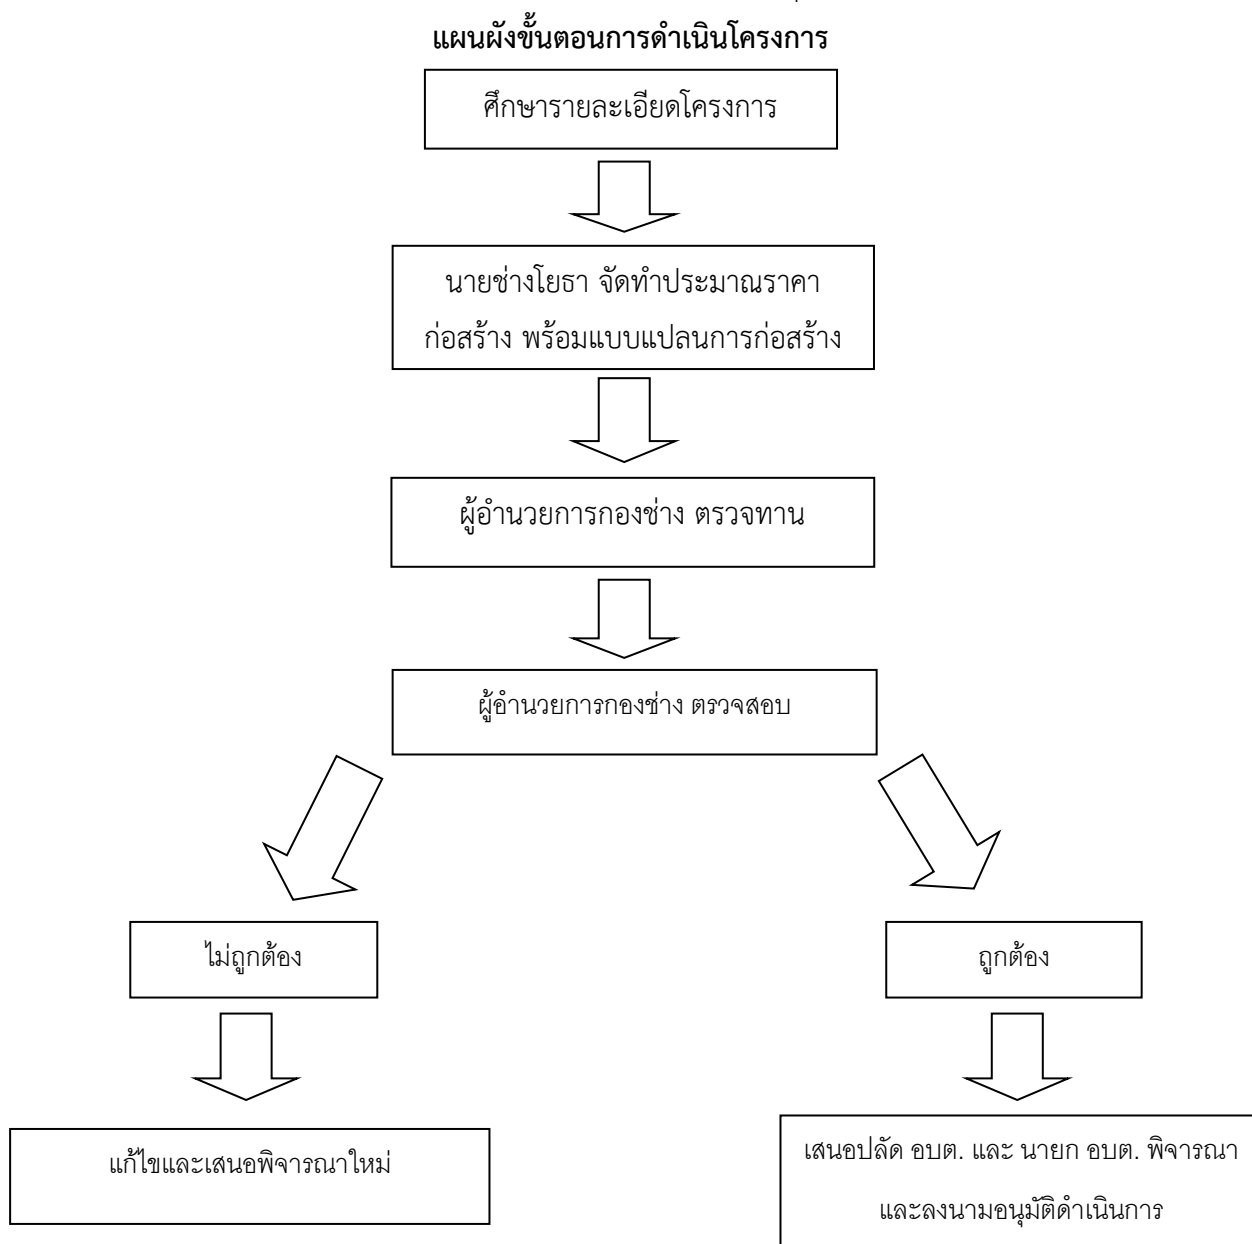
แผนผังขั้นตอนการดำเนินโครงการ

ศึกษารายละเอียดโครงการ

นายช่างโยธา จัดทำประมาณราคาก่อสร้าง พร้อมแบบแปลนการก่อสร้าง

ผู้อำนวยการกองช่าง ตรวจทาน

ผู้อำนวยการกองช่าง ตรวจสอบ

ไม่ถูกต้อง

ถูกต้อง

แก้ไขและเสนอพิจารณาใหม่

เสนอปลัด อบต. และ นายก อบต. พิจารณา และลงนามอนุมัติดำเนินการ